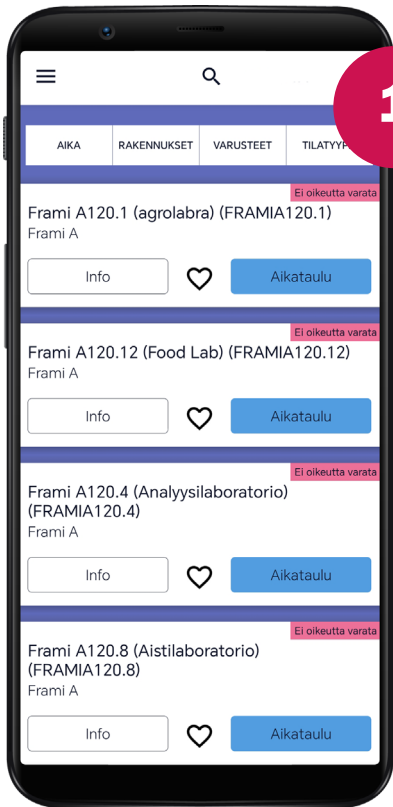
1

AIKA | RAKENNUKSET | VARUSTEET | TILATYYP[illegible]

Ei oikeutta varata
Frami A120.1 (agrolabra) (FRAMIA120.1)
Frami A
Info
Aikataulu

Ei oikeutta varata
Frami A120.12 (Food Lab) (FRAMIA120.12)
Frami A
Info
Aikataulu

Ei oikeutta varata
Frami A120.4 (Analyysilaboratorio) (FRAMIA120.4)
Frami A
Info
Aikataulu

Ei oikeutta varata
Frami A120.8 (Aistilaboratorio) (FRAMIA120.8)
Frami A
Info
Aikataulu